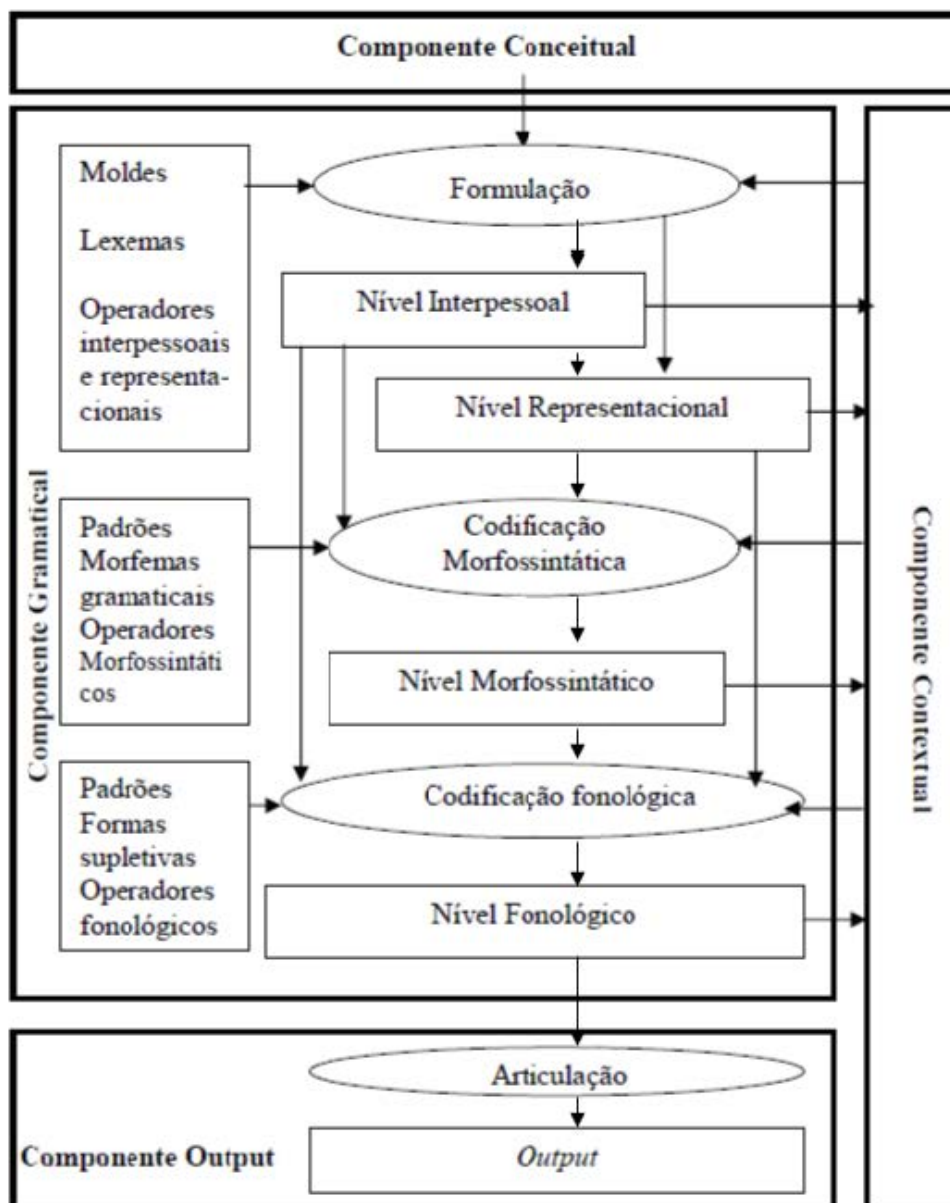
Componente Conceitual

Componente Gramatical

Moldes

Lexemas

Operadores interpessoais e representacionais

Formulação

Nível Interpessoal

Nível Representacional

Padrões Morfemas gramaticais Operadores Morfossintáticos

Codificação Morfossintática

Nível Morfossintático

Padrões Formas supletivas Operadores fonológicos

Codificação fonológica

Nível Fonológico

Componente Contextual

Articulação

Componente Output

*Output*